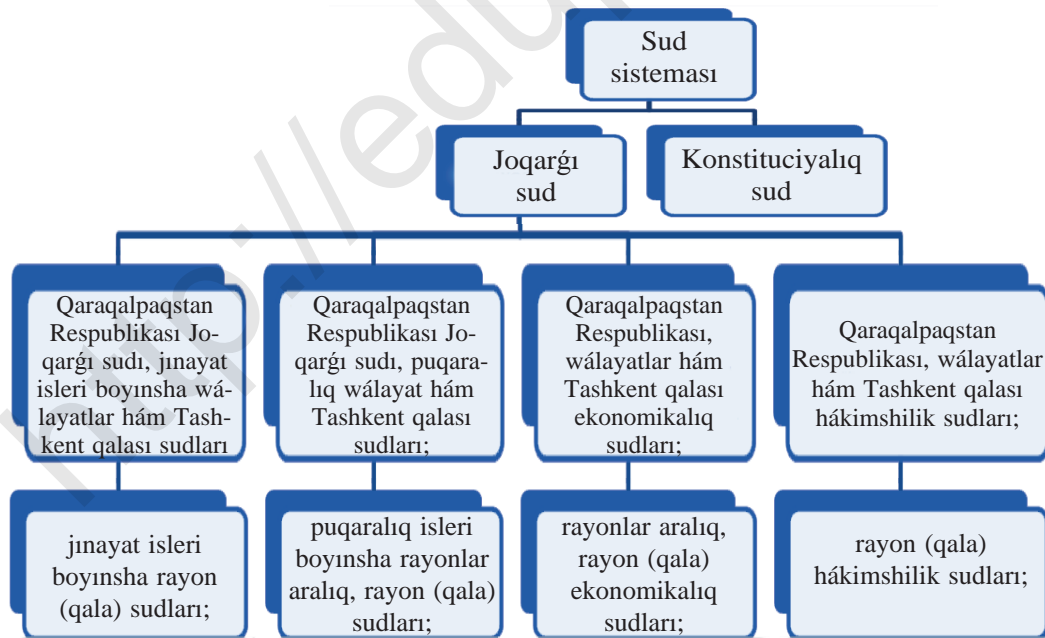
Sud sisteması

Joqarǵı sud

Konstituciyalıq sud

Qaraqalpaqstan Respublikası Joqarǵı sudı, jınayat isleri boyınsha wálayatlar hám Tashkent qalası sudları

Qaraqalpaqstan Respublikası Joqarǵı sudı, puqaralıq wálayat hám Tashkent qalası sudları;

Qaraqalpaqstan Respublikası, wálayatlar hám Tashkent qalası ekonomikalıq sudları;

Qaraqalpaqstan Respublikası, wálayatlar hám Tashkent qalası hákimshilik sudları;

jınayat isleri boyınsha rayon (qala) sudları;

puqaralıq isleri boyınsha rayonlar aralıq, rayon (qala) sudları;

rayonlar aralıq, rayon (qala) ekonomikalıq sudları;

rayon (qala) hákimshilik sudları;